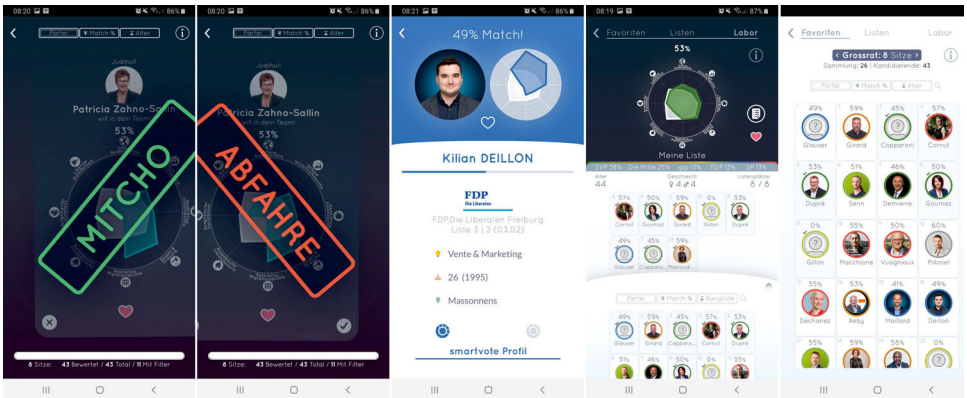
08:20 86%

Partei | Match % | Alter

Judihui!

Patricia Zahno-Sallin

will in dein Team!

53%

MITCHO

8 Sitze: 43 Bewertet / 43 Total / 11 Mit Filter

08:20 86%

Partei | Match % | Alter

Judihui!

Patricia Zahno-Sallin

will in dein Team!

53%

ABFAHRE

8 Sitze: 43 Bewertet / 43 Total / 11 Mit Filter

08:21 86%

49% Match!

Kilian DEILLON

FDP Die Liberalen

FDP.Die Liberalen Freiburg

Liste 3 | 2 (03.02)

Vente & Marketing

26 (1995)

Massonnens

smartvote Profil

08:19 87%

Favoriten | Listen | Labor

53%

Meine Liste

SVP 35% | Die Mitte 25% | glp 13% | FDP 13% | SP 13%

Alter 44 | Geschlecht 4 4 | Listenplätze 8 / 8

57% Cornut | 50% Gaumaz | 59% Girard | 0% Gillon | 53% Dupré

49% Glauser | 45% Copparoni | 59% Menoud

Partei | Match % | Rangliste

49% Glauser | 59% Girard | 45% Copparoni | 57% Cornut | 0% Gillon

51% | 46% | 50% | 0% | 55%

Favoriten | Listen | Labor

Grossrat: 8 Sitze

Sammlung: 26 | Kandidierende: 43

Partei | Match % | Alter

49% Glauser | 59% Girard | 45% Copparoni | 57% Cornut

53% Dupré | 51% Senn | 46% Demierre | 50% Gaumaz

0% Gillon | 55% Macchione | 50% Vuagniaux | 60% Pidoux

55% Déchanez | 53% Aeby | 41% Maillard | 49% Deillon

55% | 59% | 58% | 0%